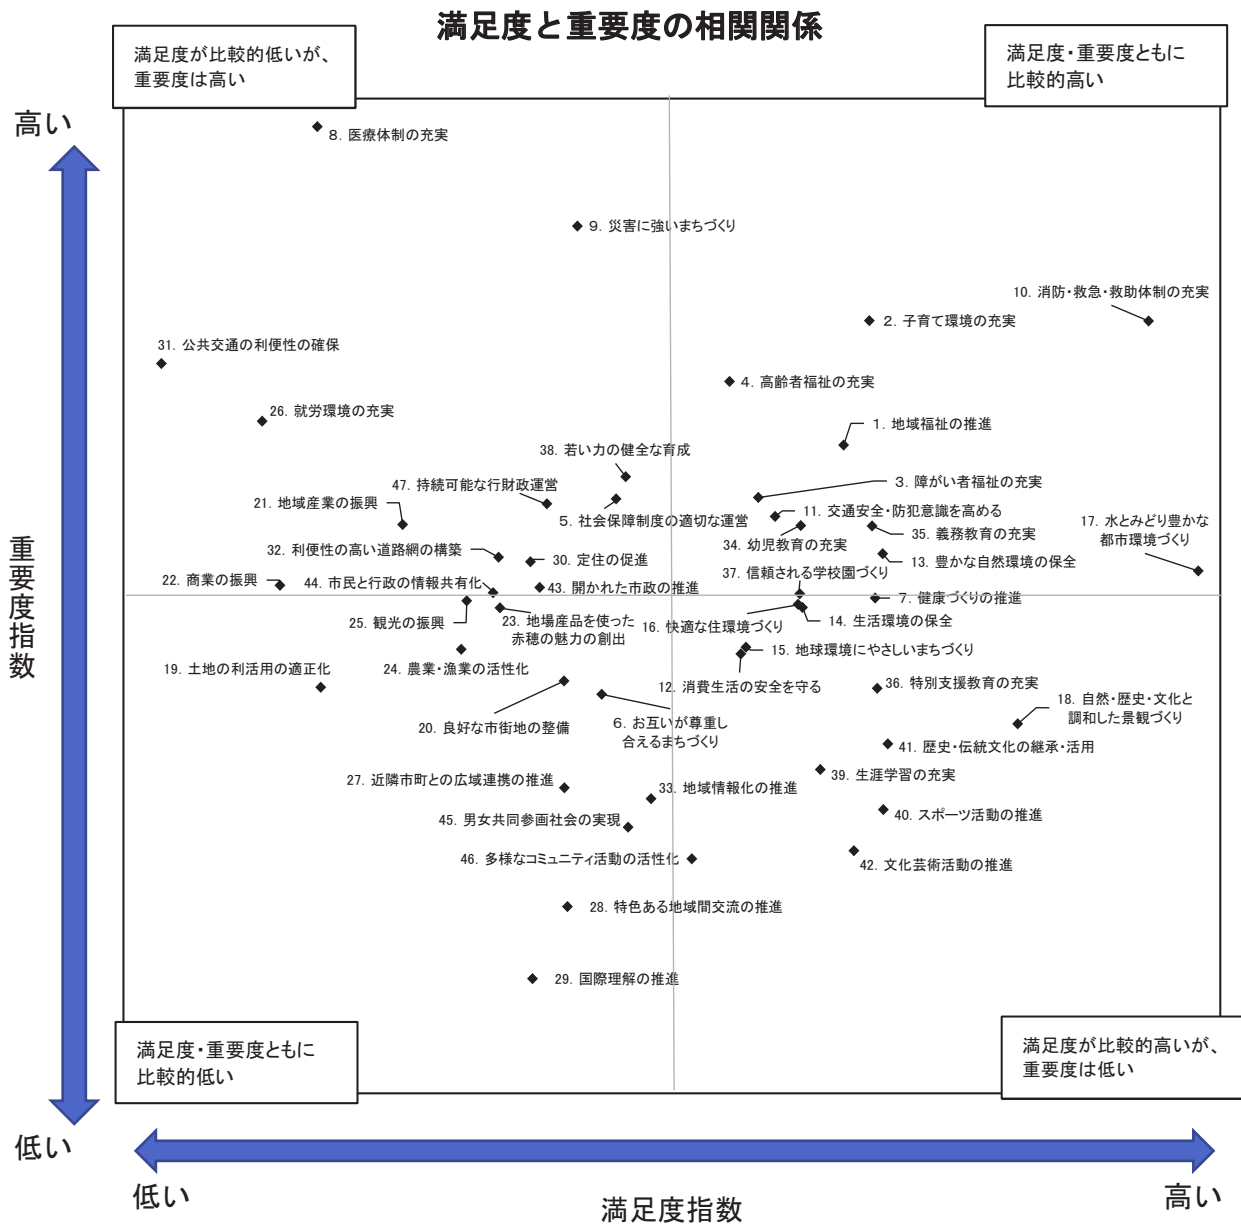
満足度と重要度の相関関係

満足度が比較的低いが、重要度は高い

満足度・重要度ともに比較的高い

高い

重要度指数

低い

8. 医療体制の充実
9. 災害に強いまちづくり
10. 消防・救急・救助体制の充実
2. 子育て環境の充実
31. 公共交通の利便性の確保
4. 高齢者福祉の充実
26. 就労環境の充実
1. 地域福祉の推進
38. 若い力の健全な育成
3. 障がい者福祉の充実
47. 持続可能な行財政運営
21. 地域産業の振興
5. 社会保障制度の適切な運営
11. 交通安全・防犯意識を高める
17. 水とみどり豊かな都市環境づくり
35. 義務教育の充実
34. 幼児教育の充実
32. 利便性の高い道路網の構築
30. 定住の促進
13. 豊かな自然環境の保全
22. 商業の振興
44. 市民と行政の情報共有化
43. 開かれた市政の推進
37. 信頼される学校園づくり
7. 健康づくりの推進
25. 観光の振興
23. 地場産品を使った赤穂の魅力の創出
16. 快適な住環境づくり
14. 生活環境の保全
15. 地球環境にやさしいまちづくり
19. 土地の利活用の適正化
24. 農業・漁業の活性化
12. 消費生活の安全を守る
36. 特別支援教育の充実
18. 自然・歴史・文化と調和した景観づくり
20. 良好な市街地の整備
6. お互いが尊重し合えるまちづくり
41. 歴史・伝統文化の継承・活用
27. 近隣市町との広域連携の推進
39. 生涯学習の充実
33. 地域情報化の推進
40. スポーツ活動の推進
45. 男女共同参画社会の実現
46. 多様なコミュニティ活動の活性化
42. 文化芸術活動の推進
28. 特色ある地域間交流の推進
29. 国際理解の推進

満足度・重要度ともに比較的低い

満足度が比較的高いが、重要度は低い

低い

満足度指数

高い